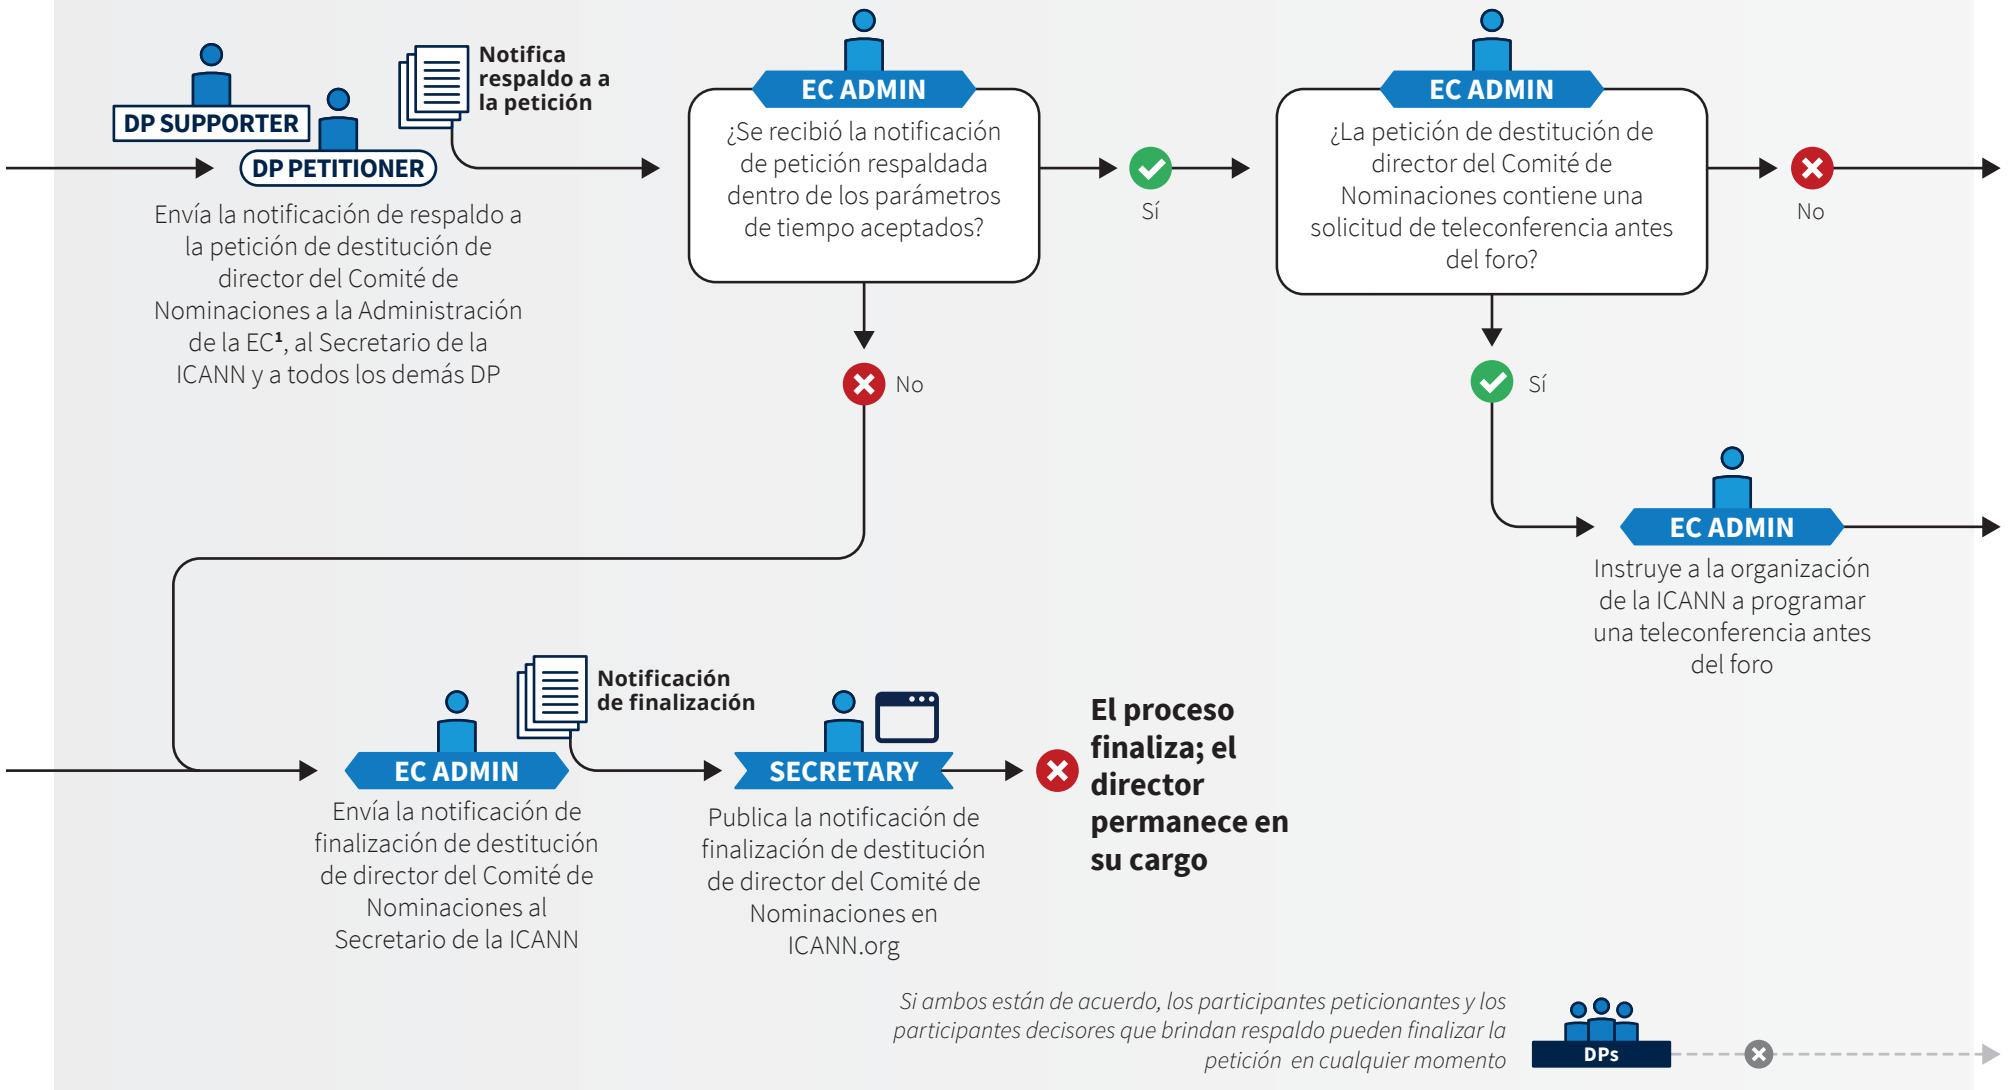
DP SUPPORTER

DP PETITIONER

Notifica respaldo a a la petición

Envía la notificación de respaldo a la petición de destitución de director del Comité de Nominaciones a la Administración de la EC$^1$, al Secretario de la ICANN y a todos los demás DP

EC ADMIN

¿Se recibió la notificación de petición respaldada dentro de los parámetros de tiempo aceptados?

Sí

No

EC ADMIN

¿La petición de destitución de director del Comité de Nominaciones contiene una solicitud de teleconferencia antes del foro?

No

Sí

EC ADMIN

Instruye a la organización de la ICANN a programar una teleconferencia antes del foro

Notificación de finalización

EC ADMIN

Envía la notificación de finalización de destitución de director del Comité de Nominaciones al Secretario de la ICANN

SECRETARY

Publica la notificación de finalización de destitución de director del Comité de Nominaciones en ICANN.org

El proceso finaliza; el director permanece en su cargo

Si ambos están de acuerdo, los participantes peticionantes y los participantes decisores que brindan respaldo pueden finalizar la petición en cualquier momento

DPs